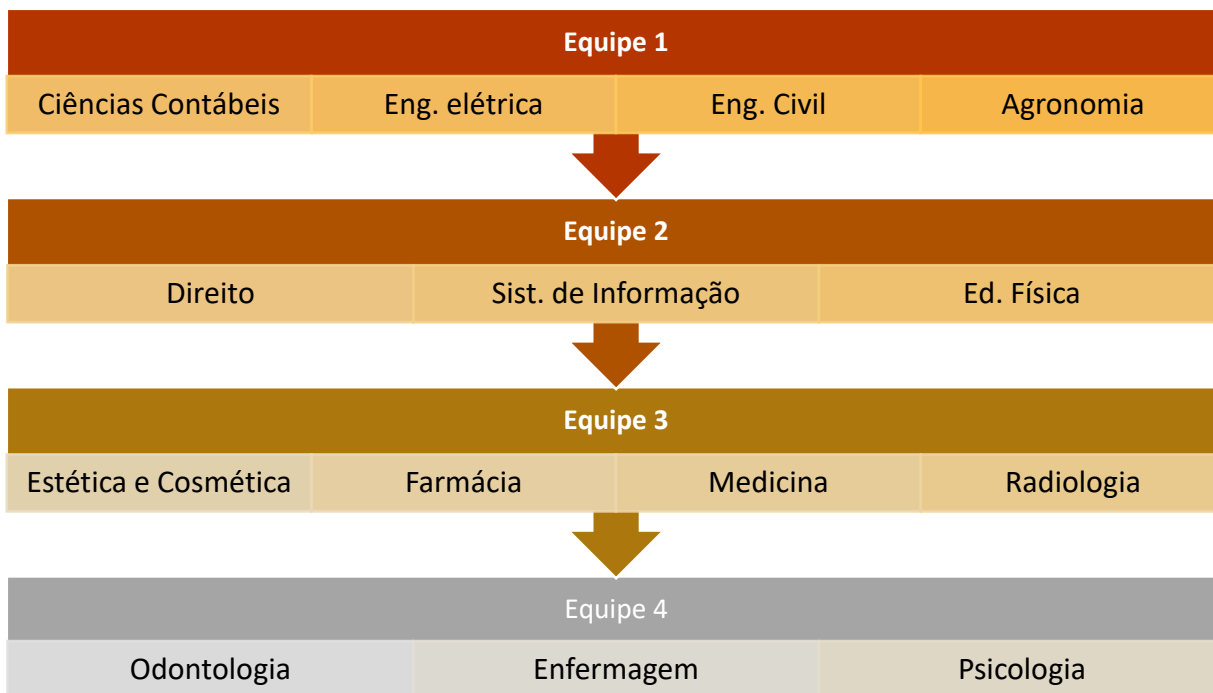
Equipe 1

Ciências Contábeis | Eng. elétrica | Eng. Civil | Agronomia

Equipe 2

Direito | Sist. de Informação | Ed. Física

Equipe 3

Estética e Cosmética | Farmácia | Medicina | Radiologia

Equipe 4

Odontologia | Enfermagem | Psicologia